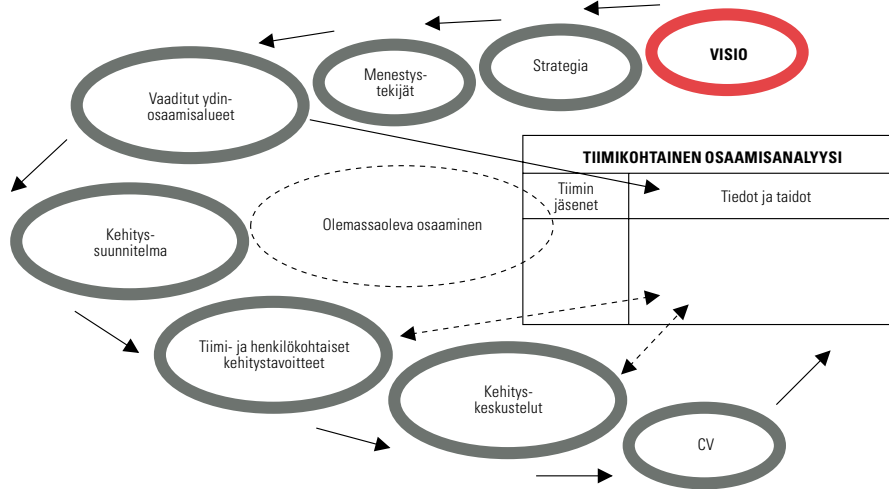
VISIO

Strategia

Menestystekijät

Vaaditut ydinosaamisalueet

Kehityssuunnitelma

Olemassaoleva osaaminen

TIIMIKOHTAINEN OSAAMISANALYYSI

| Tiimin jäsenet | Tiedot ja taidot |
|---|---|
| | |

Tiimi- ja henkilökohtaiset kehitystavoitteet

Kehityskeskustelut

CV